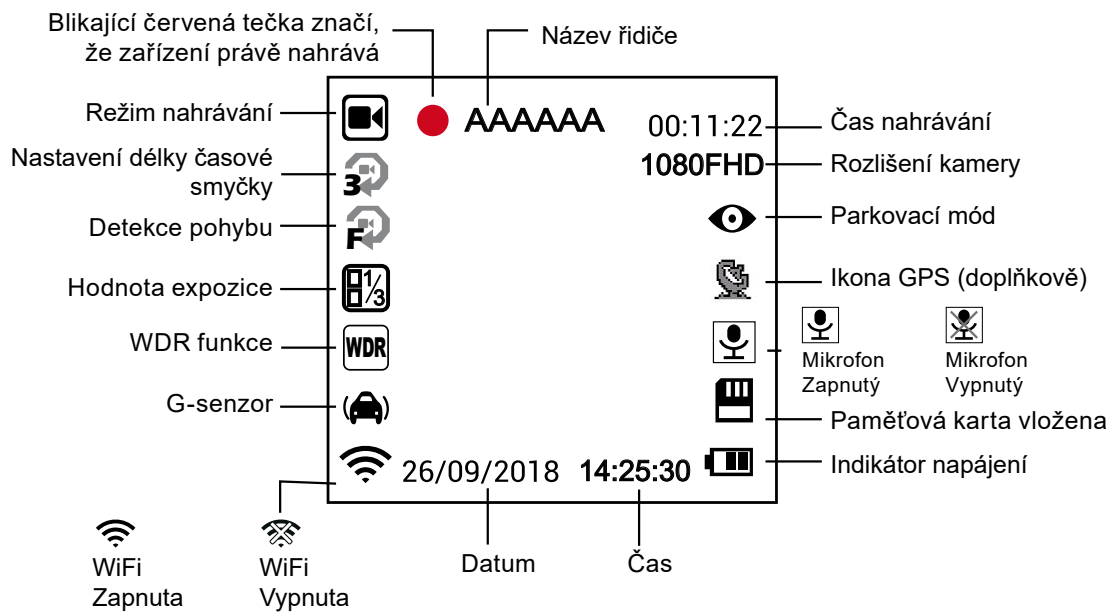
Blikající červená tečka značí, že zařízení právě nahrává

Název řidiče

Režim nahrávání

AAAAAA

00:11:22

Čas nahrávání

Nastavení délky časové smyčky

1080FHD

Rozlišení kamery

Detekce pohybu

Parkovací mód

Hodnota expozice

Ikona GPS (doplňkově)

WDR funkce

WDR

Mikrofon Zapnutý

Mikrofon Vypnutý

G-senzor

Paměťová karta vložena

26/09/2018

14:25:30

Indikátor napájení

WiFi Zapnuta

WiFi Vypnuta

Datum

Čas